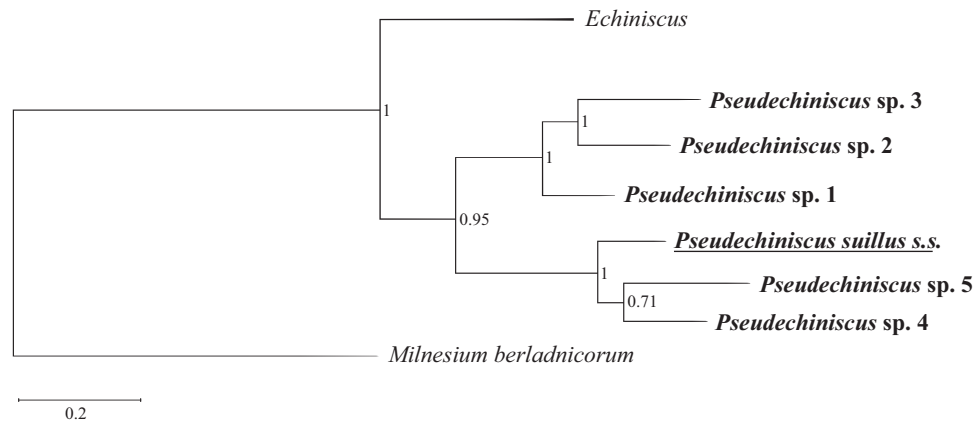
Echiniscus

1

Pseudechiniscus sp. 3

1

Pseudechiniscus sp. 2

1

Pseudechiniscus sp. 1

0.95

Pseudechiniscus suillus s.s.

1

Pseudechiniscus sp. 5

0.71

Pseudechiniscus sp. 4

Milnesium berladnicorum

0.2